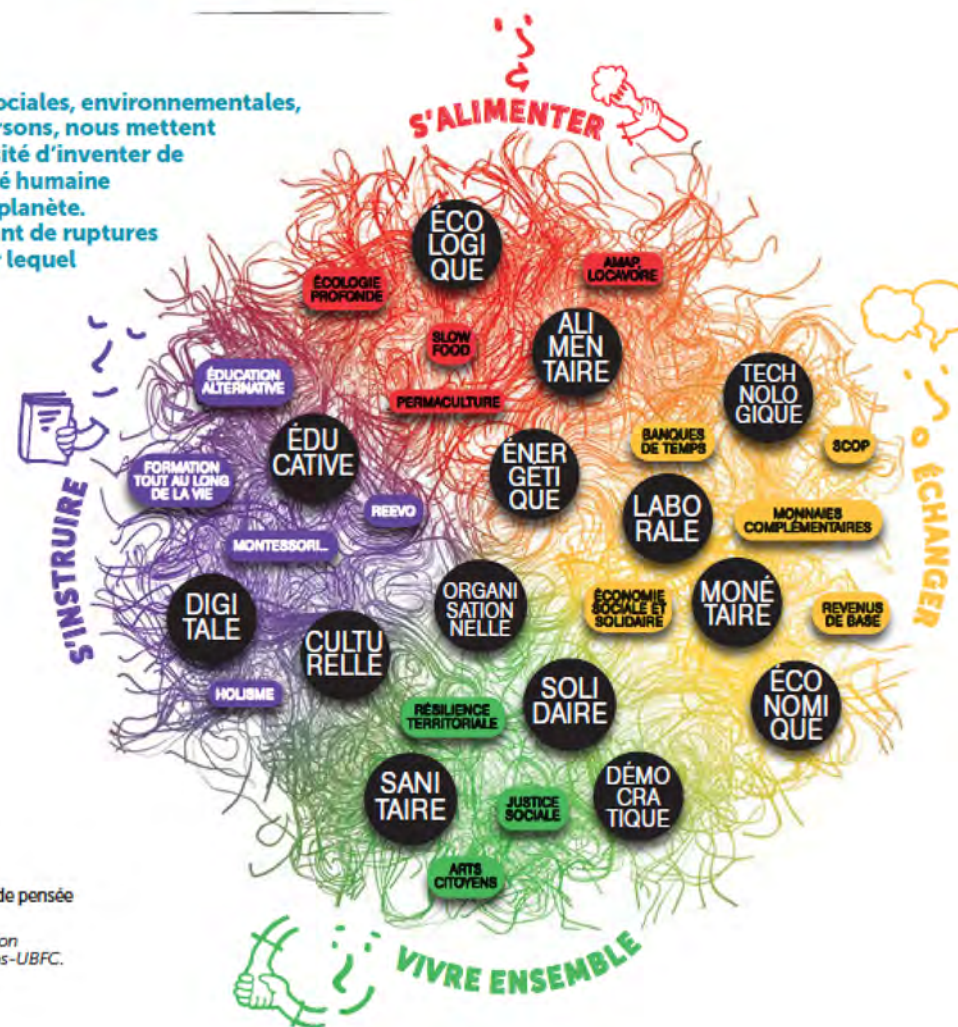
ociales, environnementales, rsons, nous mettent ité d'inventer de é humaine planète. nt de ruptures lequel

S'ALIMENTER

ÉCHANGER

VIVRE ENSEMBLE

S'INSTRUIRE

ÉCOLOGIQUE

ÉCOLOGIE PROFONDE

AMAP, LOCAVORE

SLOW FOOD

ALIMENTAIRE

PERMACULTURE

ÉDUCATION ALTERNATIVE

TECHNOLOGIQUE

BANQUES DE TEMPS

SCOP

ÉDUCATIVE

ÉNERGÉTIQUE

FORMATION TOUT AU LONG DE LA VIE

REEVO

LABORALE

MONNAIES COMPLÉMENTAIRES

MONTESSORI...

DIGITALE

ORGANISATIONNELLE

ÉCONOMIE SOCIALE ET SOLIDAIRE

MONÉTAIRE

REVENUS DE BASE

CULTURELLE

HOLISME

SOLIDAIRE

ÉCONOMIQUE

RÉSILIENCE TERRITORIALE

SANITAIRE

JUSTICE SOCIALE

DÉMOCRATIQUE

ARTS CITOYENS

de pensée

on s-UBFC.